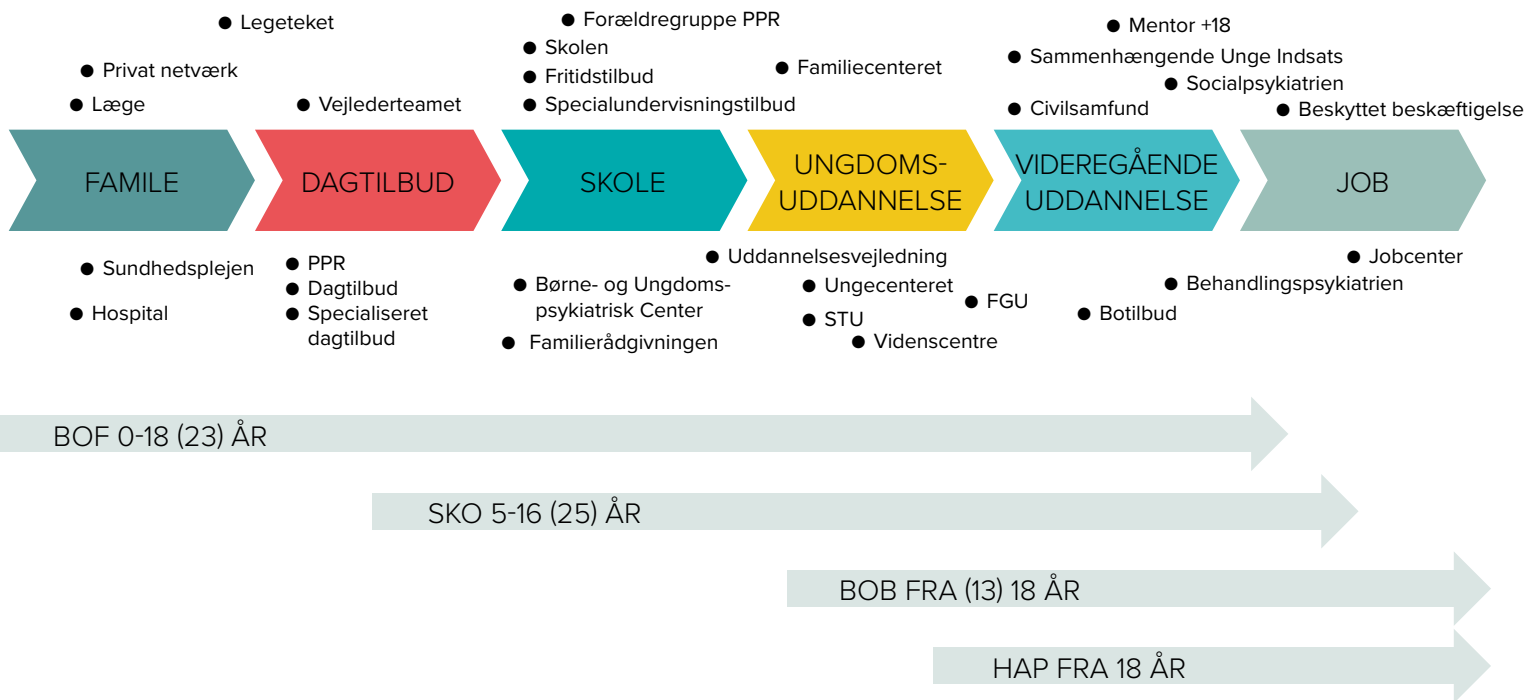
● Legeteket

● Privat netværk

● Læge

● Vejlederteamet

● Forældregruppe PPR

● Skolen

● Fritidstilbud

● Specialundervisningstilbud

● Familiecenteret

● Mentor +18

● Sammenhængende Unge Indsats

● Socialpsykiatrien

● Civilsamfund

● Beskyttet beskæftigelse

FAMILE

DAGTILBUD

SKOLE

UNGDOMS-UDDANNELSE

VIDEREGÅENDE UDDANNELSE

JOB

● Sundhedsplejen

● Hospital

● PPR

● Dagtilbud

● Specialiseret dagtilbud

● Børne- og Ungdoms-psykiatrisk Center

● Familierådgivningen

● Uddannelsesvejledning

● Ungecenteret

● STU

● Videnscentre

● FGU

● Botilbud

● Jobcenter

● Behandlingspsykiatrien

BOF 0-18 (23) ÅR

SKO 5-16 (25) ÅR

BOB FRA (13) 18 ÅR

HAP FRA 18 ÅR